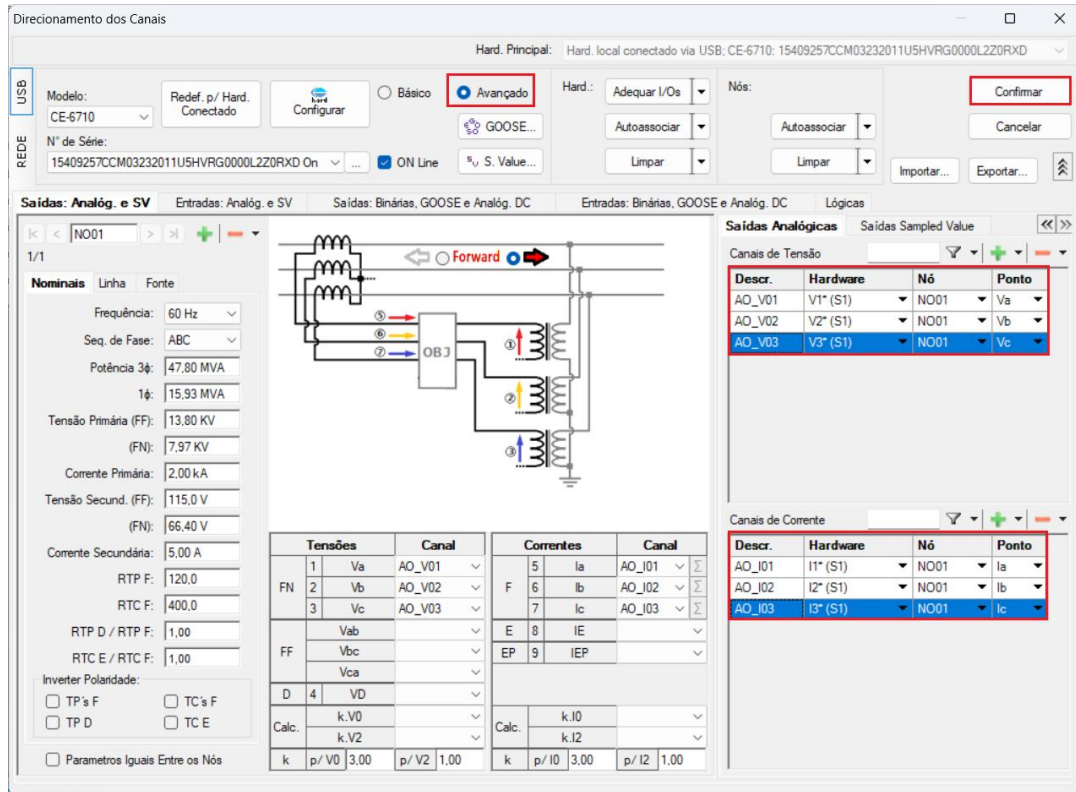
Direcionamento dos Canais

Hard. Principal: Hard. local conectado via USB; CE-6710: 15409257CCM03232011U5HVRG0000L2Z0RXD

USB
REDE

Modelo: CE-6710
Redef. p/ Hard. Conectado
Configurar
Básico
Avançado
GOOSE...
S. Value...
N° de Série: 15409257CCM03232011U5HVRG0000L2Z0RXD On ...
ON Line

Hard.: Adequar I/Os
Autoassociar
Limpar

Nós:
Autoassociar
Limpar

Confirmar
Cancelar
Importar...
Exportar...

Saídas: Analóg. e SV | Entradas: Analóg. e SV | Saídas: Binárias, GOOSE e Analóg. DC | Entradas: Binárias, GOOSE e Analóg. DC | Lógicas

NO01
1/1

Nominais | Linha | Fonte

Frequência: 60 Hz
Seq. de Fase: ABC
Potência 3ϕ: 47,80 MVA
1ϕ: 15,93 MVA
Tensão Primária (FF): 13,80 KV
(FN): 7,97 KV
Corrente Primária: 2,00 kA
Tensão Secund. (FF): 115,0 V
(FN): 66,40 V
Corrente Secundária: 5,00 A
RTP F: 120,0
RTC F: 400,0
RTP D / RTP F: 1,00
RTC E / RTC F: 1,00
Inverter Polaridade:
TP's F
TC's F
TP D
TC E
Parametros Iguais Entre os Nós

Forward
⑤ ⑥ ⑦
OBJ
① ② ③

| | | Tensões | Canal |
|---|---|---|---|
| FN | 1 | Va | AO_V01 |
| | 2 | Vb | AO_V02 |
| | 3 | Vc | AO_V03 |
| FF | | Vab | |
| | | Vbc | |
| | | Vca | |
| D | 4 | VD | |
| Calc. | | k.V0 | |
| | | k.V2 | |
| k | p/ V0 | 3,00 | p/ V2 1,00 |

| | | Correntes | Canal |
|---|---|---|---|
| F | 5 | Ia | AO_I01 |
| | 6 | Ib | AO_I02 |
| | 7 | Ic | AO_I03 |
| E | 8 | IE | |
| EP | 9 | IEP | |
| Calc. | | k.I0 | |
| | | k.I2 | |
| k | p/ I0 | 3,00 | p/ I2 1,00 |

Saídas Analógicas | Saídas Sampled Value

Canais de Tensão

| Descr. | Hardware | Nó | Ponto |
|---|---|---|---|
| AO_V01 | V1* (S1) | NO01 | Va |
| AO_V02 | V2* (S1) | NO01 | Vb |
| AO_V03 | V3* (S1) | NO01 | Vc |

Canais de Corrente

| Descr. | Hardware | Nó | Ponto |
|---|---|---|---|
| AO_I01 | I1* (S1) | NO01 | Ia |
| AO_I02 | I2* (S1) | NO01 | Ib |
| AO_I03 | I3* (S1) | NO01 | Ic |